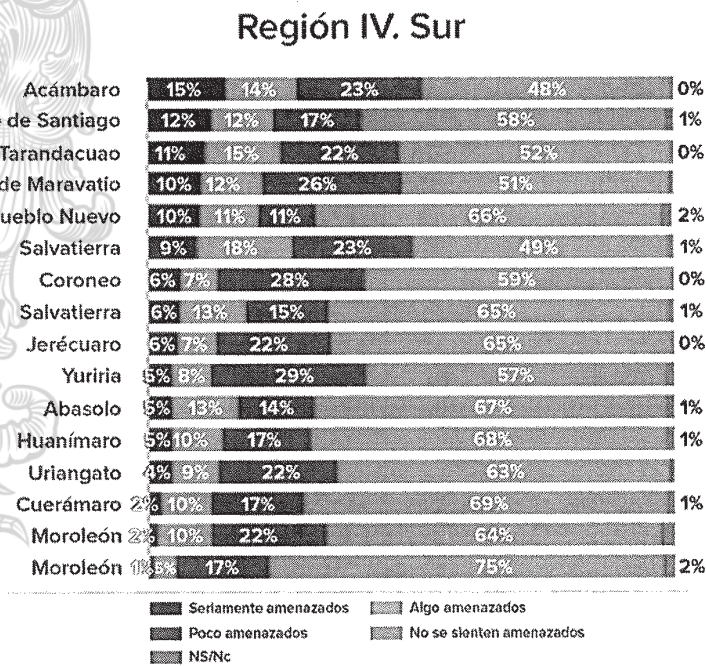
Región IV. Sur

| | Seriamente amenazados | Algo amenazados | Poco amenazados | No se sienten amenazados | NS/Nc |
|---|---|---|---|---|---|
| Acámbaro | 15% | 14% | 23% | 48% | 0% |
| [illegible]e de Santiago | 12% | 12% | 17% | 58% | 1% |
| Tarandacuao | 11% | 15% | 22% | 52% | 0% |
| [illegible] de Maravatío | 10% | 12% | 26% | 51% | |
| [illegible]ueblo Nuevo | 10% | 11% | 11% | 66% | 2% |
| Salvatierra | 9% | 18% | 23% | 49% | 1% |
| Coroneo | 6% | 7% | 28% | 59% | 0% |
| Salvatierra | 6% | 13% | 15% | 65% | 1% |
| Jerécuaro | 6% | 7% | 22% | 65% | 0% |
| Yuriria | 5% | 8% | 29% | 57% | |
| Abasolo | 5% | 13% | 14% | 67% | 1% |
| Huanímaro | 5% | 10% | 17% | 68% | 1% |
| Uriangato | 4% | 9% | 22% | 63% | |
| Cuerámaro | 2% | 10% | 17% | 69% | 1% |
| Moroleón | 2% | 10% | 22% | 64% | |
| Moroleón | 1% | 5% | 17% | 75% | 2% |

Seriamente amenazados
Algo amenazados
Poco amenazados
No se sienten amenazados
NS/Nc